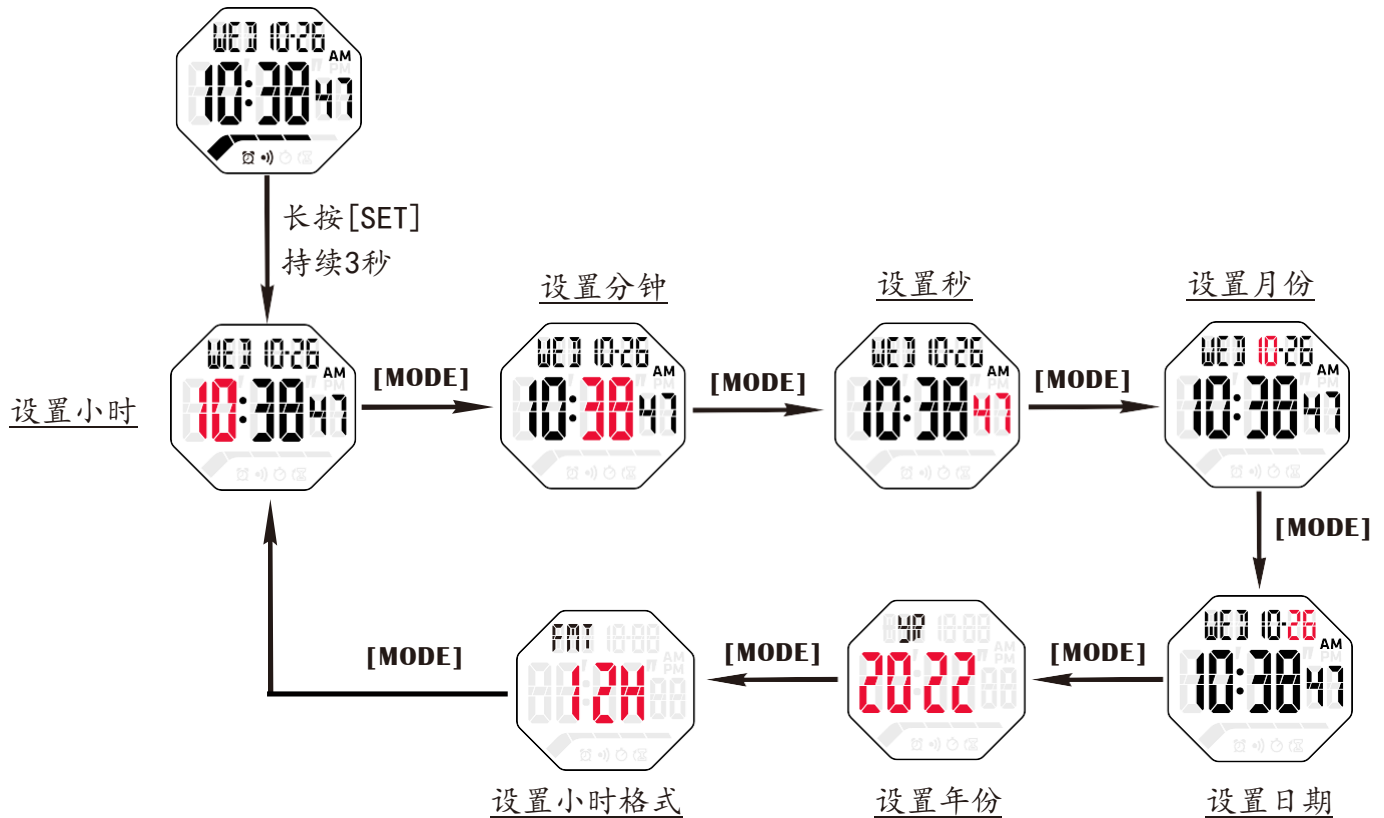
WED 10·26
AM
10:38 47

长按[SET]
持续3秒

设置小时
WED 10·26
AM
10:38 47

[MODE]

设置分钟
WED 10·26
AM
10:38 47

[MODE]

设置秒
WED 10·26
AM
10:38 47

[MODE]

设置月份
WED 10·26
AM
10:38 47

[MODE]

WED 10·26
AM
10:38 47
设置日期

[MODE]

YR
2022
设置年份

[MODE]

FMT
12H
设置小时格式

[MODE]